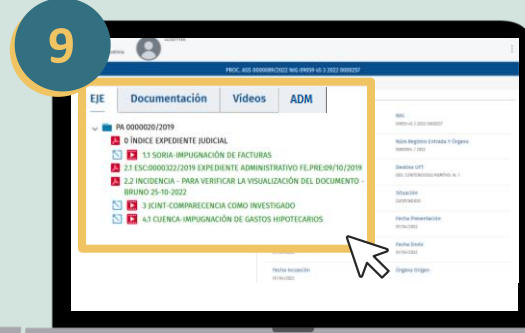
9

PROC. ASS 0000089/2022 NIG 09059 45 3 2022 0000207

EJE
Documentación
Vídeos
ADM

PA 0000020/2019
0 ÍNDICE EXPEDIENTE JUDICIAL
1.1 SORIA-IMPUGNACIÓN DE FACTURAS
2.1 ESC:0000322/2019 EXPEDIENTE ADMINISTRATIVO FE.PRE:09/10/2019
2.2 INCIDENCIA – PARA VERIFICAR LA VISUALIZACIÓN DEL DOCUMENTO - BRUNO 25-10-2022
3 JCINT-COMPARECENCIA COMO INVESTIGADO
4.1 CUENCA-IMPUGNACIÓN DE GASTOS HIPOTECARIOS

NIG
Núm Registro Entrada Y Órgano
Destino UFT
Situación
Fecha Presentación
Fecha Envío
Fecha Incoación
Órgano Origen